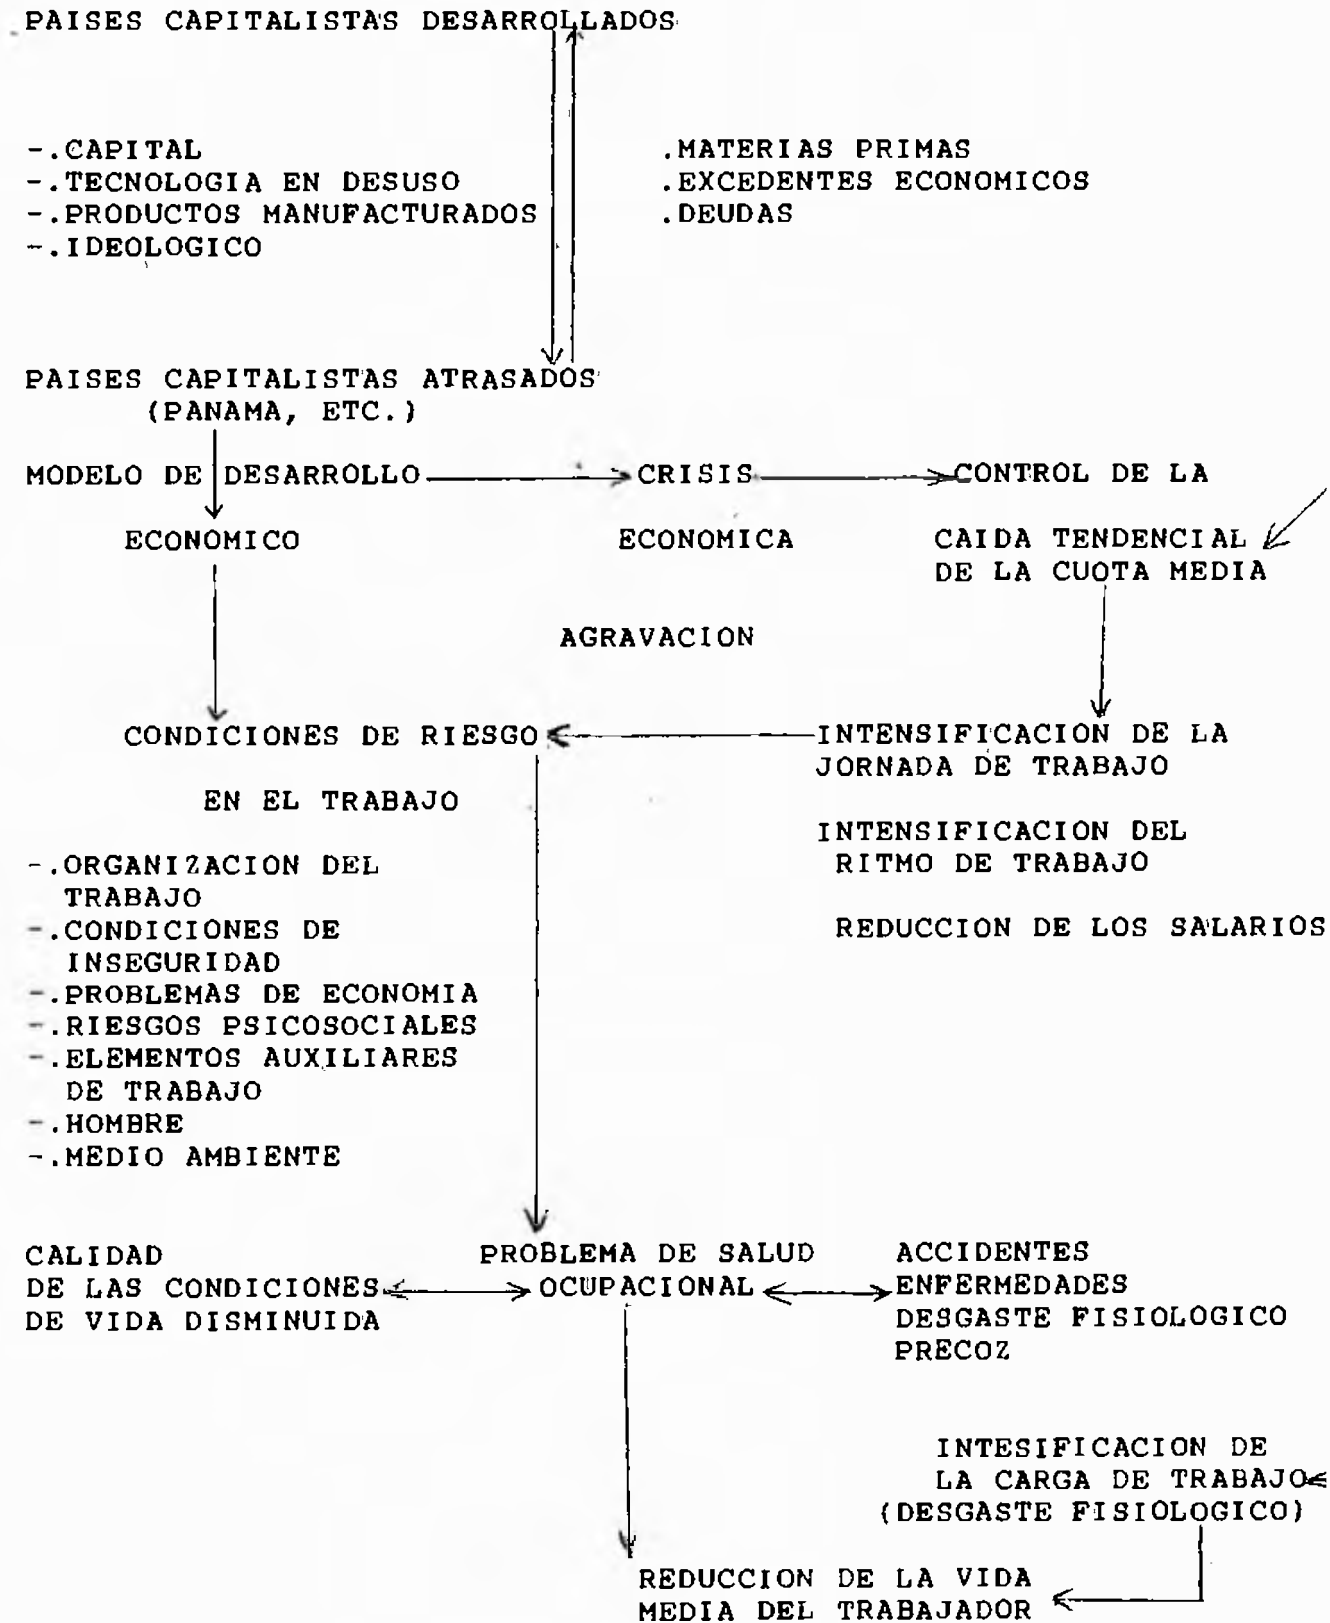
PAISES CAPITALISTAS DESARROLLADOS

-.CAPITAL
-.TECNOLOGIA EN DESUSO
-.PRODUCTOS MANUFACTURADOS
-.IDEOLOGICO

.MATERIAS PRIMAS
.EXCEDENTES ECONOMICOS
.DEUDAS

PAISES CAPITALISTAS ATRASADOS
(PANAMA, ETC.)

MODELO DE DESARROLLO ECONOMICO

CRISIS ECONOMICA

CONTROL DE LA CAIDA TENDENCIAL DE LA CUOTA MEDIA

AGRAVACION

CONDICIONES DE RIESGO EN EL TRABAJO

INTENSIFICACION DE LA JORNADA DE TRABAJO

INTENSIFICACION DEL RITMO DE TRABAJO

REDUCCION DE LOS SALARIOS

-.ORGANIZACION DEL TRABAJO
-.CONDICIONES DE INSEGURIDAD
-.PROBLEMAS DE ECONOMIA
-.RIESGOS PSICOSOCIALES
-.ELEMENTOS AUXILIARES DE TRABAJO
-.HOMBRE
-.MEDIO AMBIENTE

CALIDAD DE LAS CONDICIONES DE VIDA DISMINUIDA

PROBLEMA DE SALUD OCUPACIONAL

ACCIDENTES
ENFERMEDADES
DESGASTE FISIOLOGICO PRECOZ

INTESIFICACION DE LA CARGA DE TRABAJO
(DESGASTE FISIOLOGICO)

REDUCCION DE LA VIDA MEDIA DEL TRABAJADOR